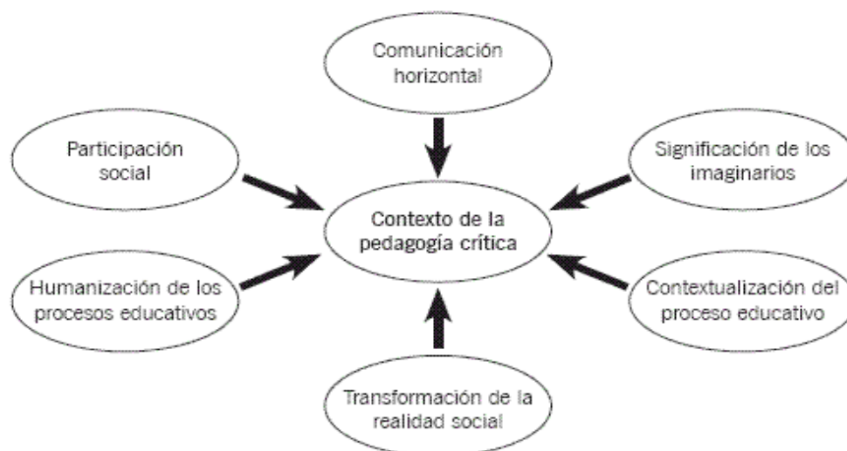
Comunicación horizontal

Participación social

Significación de los imaginarios

Contexto de la pedagogía crítica

Humanización de los procesos educativos

Contextualización del proceso educativo

Transformación de la realidad social